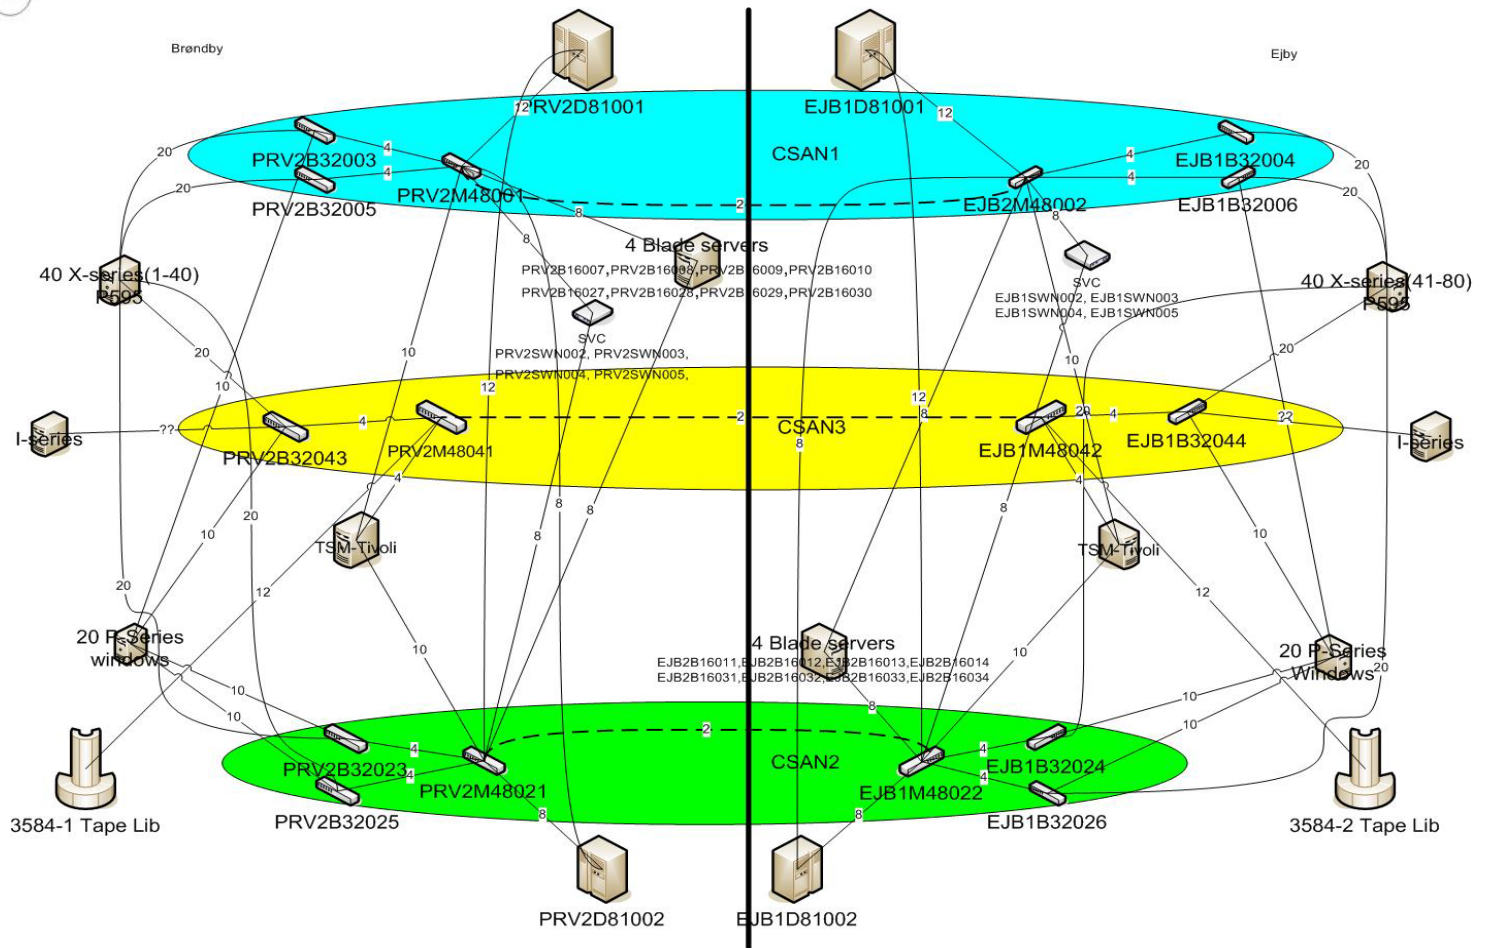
Brøndby

Ejby

PRV2D81001

EJB1D81001

CSAN1

PRV2B32003

PRV2B32005

PRV2M48001

EJB2M48002

EJB1B32004

EJB1B32006

4 Blade servers
PRV2B16007,PRV2B16008,PRV2B16009,PRV2B16010
PRV2B16027,PRV2B16028,PRV2B16029,PRV2B16030

SVC
PRV2SWN002, PRV2SWN003, PRV2SWN004, PRV2SWN005,

SVC
EJB1SWN002, EJB1SWN003
EJB1SWN004, EJB1SWN005

40 X-series(1-40)
P595

40 X-series(41-80)
P595

I-series

I-series

CSAN3

PRV2B32043

PRV2M48041

EJB1M48042

EJB1B32044

TSM-Tivoli

TSM-Tivoli

20 P-Series windows

20 P-Series Windows

4 Blade servers
EJB2B16011,EJB2B16012,EJB2B16013,EJB2B16014
EJB2B16031,EJB2B16032,EJB2B16033,EJB2B16034

CSAN2

PRV2B32023

PRV2B32025

PRV2M48021

EJB1M48022

EJB1B32024

EJB1B32026

3584-1 Tape Lib

3584-2 Tape Lib

PRV2D81002

EJB1D81002

12 12 20 20 4 4 2 4 4 20 20 8 8 8 20 10 10 12 ?? 4 2 12 8 20 4 ?? 20 10 4 8 8 8 4 10 20 12 10 10 8 20 12 10 10 10 10 10 4 4 2 4 4 8 8 10 20 8